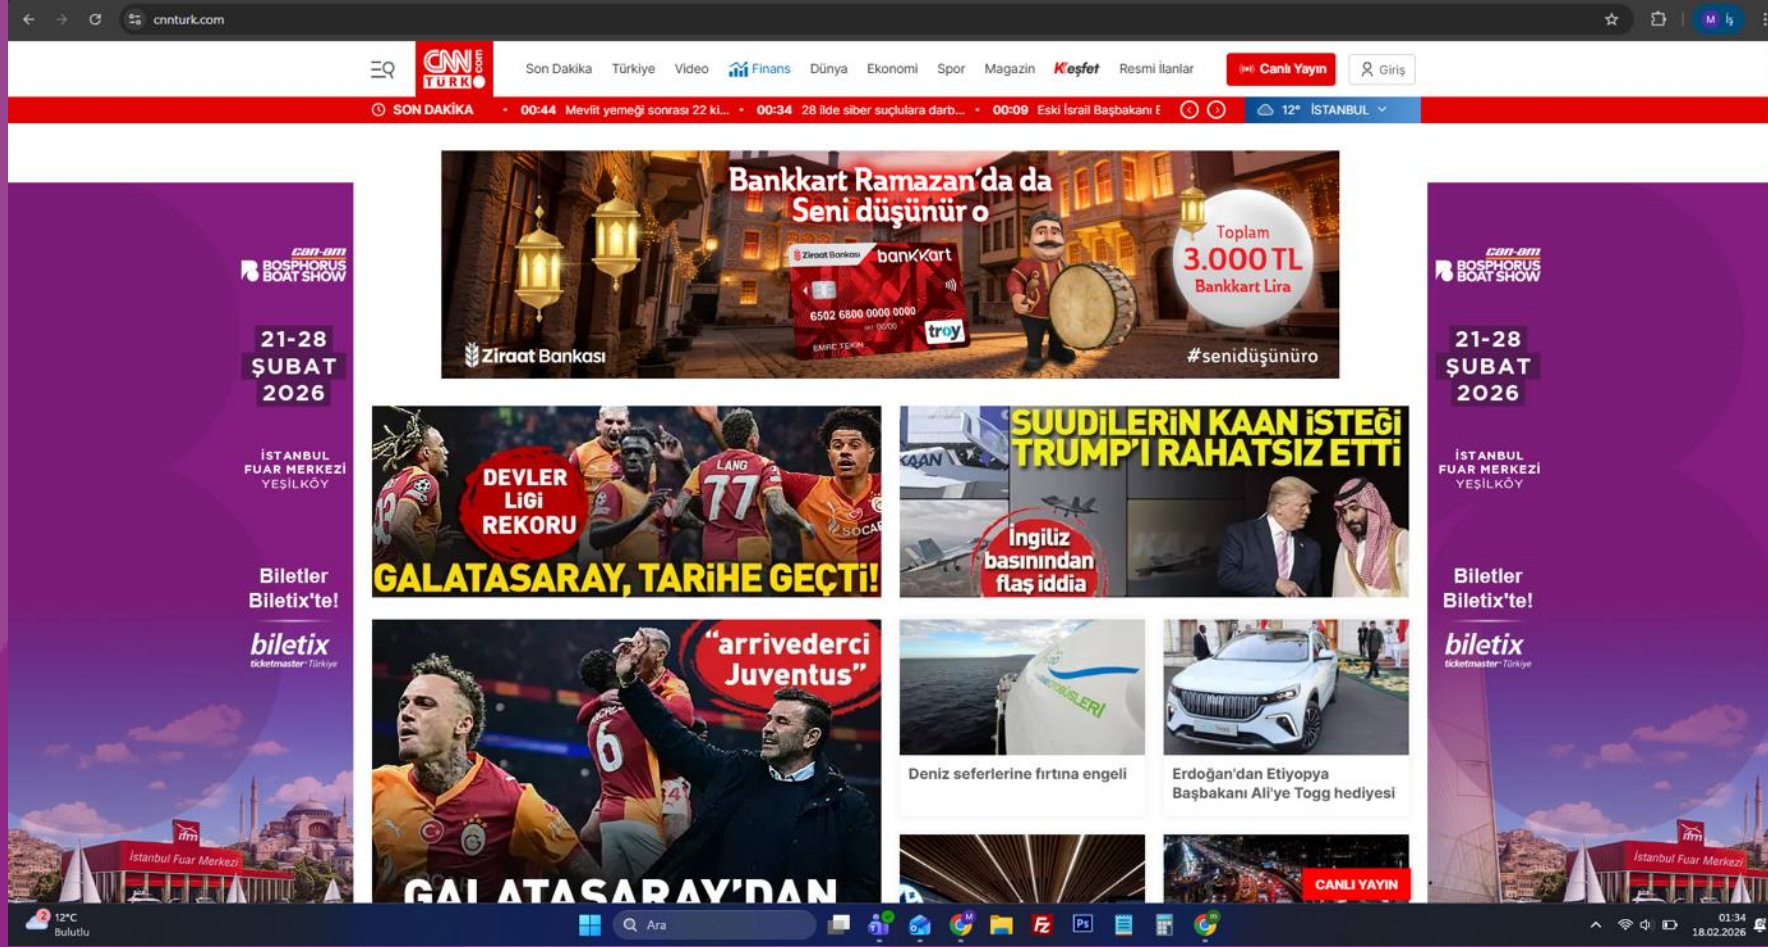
cnnturk.com

CNN TÜRK .com

Son Dakika Türkiye Video Finans Dünya Ekonomi Spor Magazin Keşfet Resmi İlanlar Canlı Yayın Giriş

SON DAKİKA • 00:44 Mevlit yemeği sonrası 22 ki... • 00:34 28 ilde siber suçlulara darb... • 00:09 Eski İsrail Başbakanı E

12° İSTANBUL

can-am BOSPHORUS BOAT SHOW

21-28 ŞUBAT 2026

İSTANBUL FUAR MERKEZİ YEŞİLKÖY

Biletler Biletix'te!

biletix ticketmaster Türkiye

İstanbul Fuar Merkezi

Bankkart Ramazan'da da Seni düşünür o

Ziraat Bankası bankkart 6502 6800 0000 0000 EMRE TEKİN troy

Toplam 3.000 TL Bankkart Lira

Ziraat Bankası

#senidüşünüro

DEVLER LİGİ REKORU

LANG 77

SOCAR

GALATASARAY, TARİHE GEÇTİ!

SUUDİLERİN KAAN İSTEĞİ TRUMP'I RAHATSIZ ETTİ

KAAN

İngiliz basınından flaş iddia

"arrivederci Juventus"

6

GALATASARAY'DAN

Deniz seferlerine fırtına engeli

Erdoğan'dan Etiyopya Başbakanı Ali'ye Togg hediyesi

CANLI YAYIN

can-am BOSPHORUS BOAT SHOW

21-28 ŞUBAT 2026

İSTANBUL FUAR MERKEZİ YEŞİLKÖY

Biletler Biletix'te!

biletix ticketmaster Türkiye

İstanbul Fuar Merkezi

12°C Bulutlu

Ara

01:34 18.02.2026